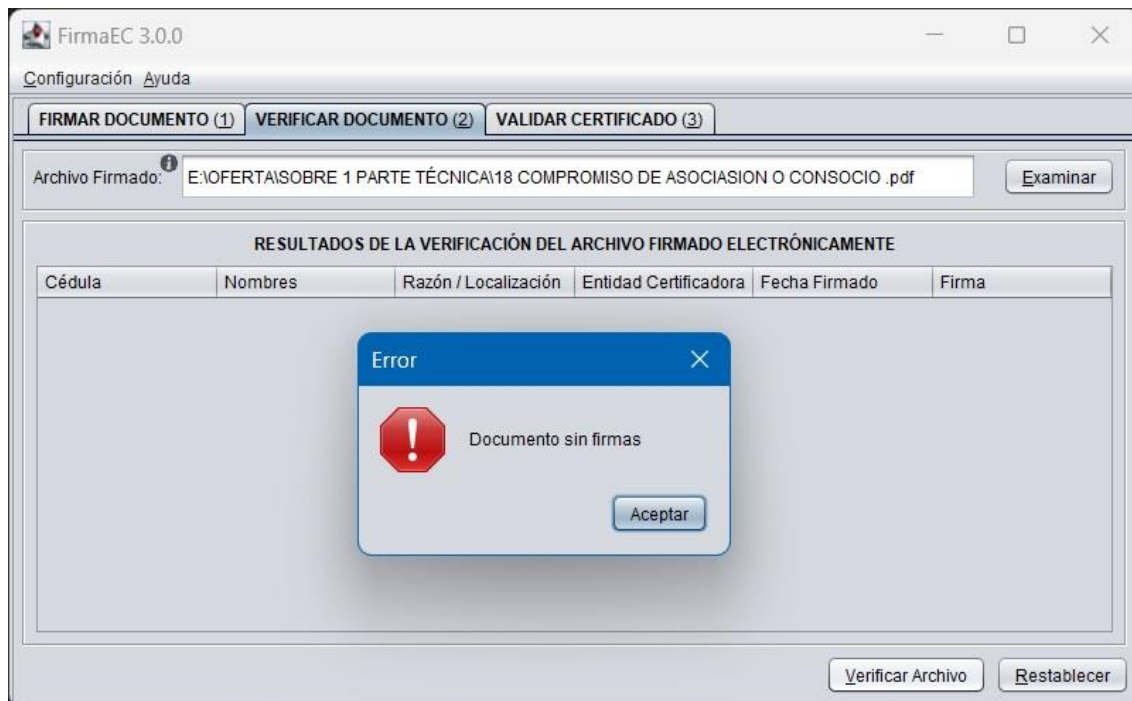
FirmaEC 3.0.0

Configuración Ayuda

FIRMAR DOCUMENTO (1) VERIFICAR DOCUMENTO (2) VALIDAR CERTIFICADO (3)

Archivo Firmado: E:\OFERTA\SOBRE 1 PARTE TÉCNICA\18 COMPROMISO DE ASOCIASION O CONSOCIO .pdf Examinar

RESULTADOS DE LA VERIFICACIÓN DEL ARCHIVO FIRMADO ELECTRÓNICAMENTE

| Cédula | Nombres | Razón / Localización | Entidad Certificadora | Fecha Firmado | Firma |
|---|---|---|---|---|---|

Error

Documento sin firmas

Aceptar

Verificar Archivo Restablecer